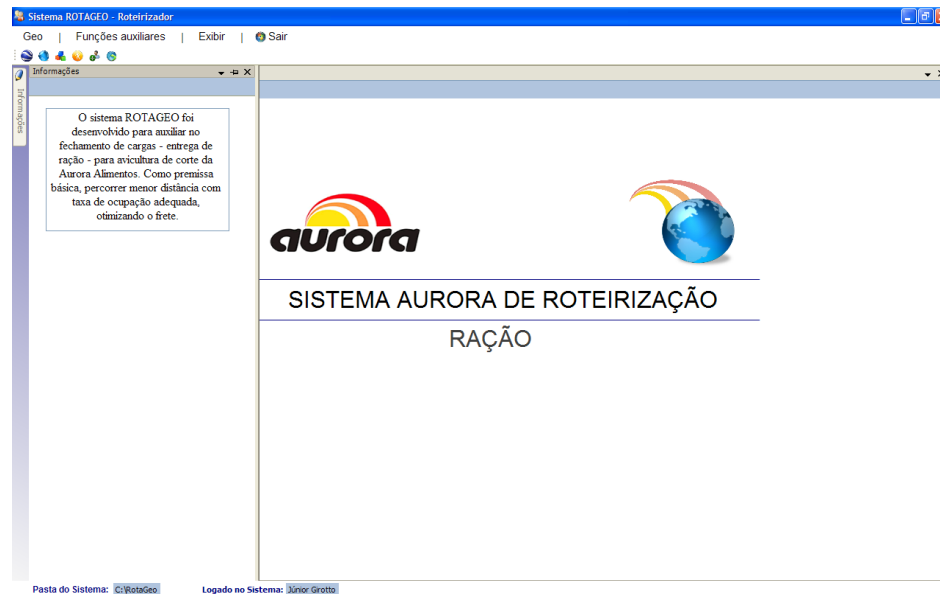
Sistema ROTAGEO - Roteirizador

Geo | Funções auxiliares | Exibir | Sair

Informações

Informações

O sistema ROTAGEO foi desenvolvido para auxiliar no fechamento de cargas - entrega de ração - para avicultura de corte da Aurora Alimentos. Como premissa básica, percorrer menor distância com taxa de ocupação adequada, otimizando o frete.

aurora

SISTEMA AURORA DE ROTEIRIZAÇÃO

RAÇÃO

Pasta do Sistema: C:\RotaGeo Logado no Sistema: Júnior Grotto